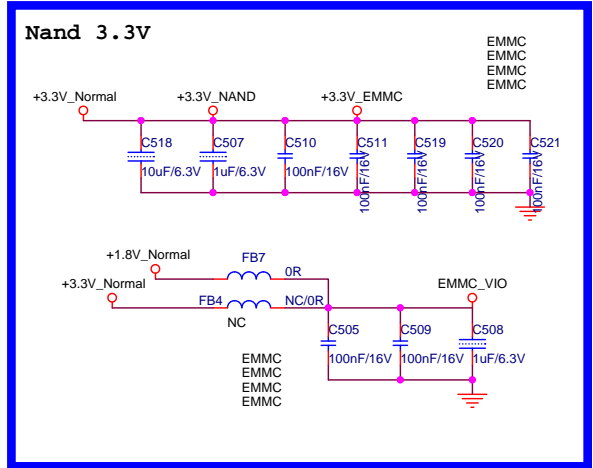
Nand 3.3V

EMMC
EMMC
EMMC
EMMC

+3.3V_Normal
+3.3V_NAND
+3.3V_EMMC

C518
10uF/6.3V
C507
1uF/6.3V
C510
100nF/16V
C511
100nF/16V
C519
100nF/16V
C520
100nF/16V
C521
100nF/16V

+1.8V_Normal
FB7
0R
+3.3V_Normal
FB4
NC/0R
NC
EMMC_VIO

C505
100nF/16V
C509
100nF/16V
C508
1uF/6.3V

EMMC
EMMC
EMMC
EMMC